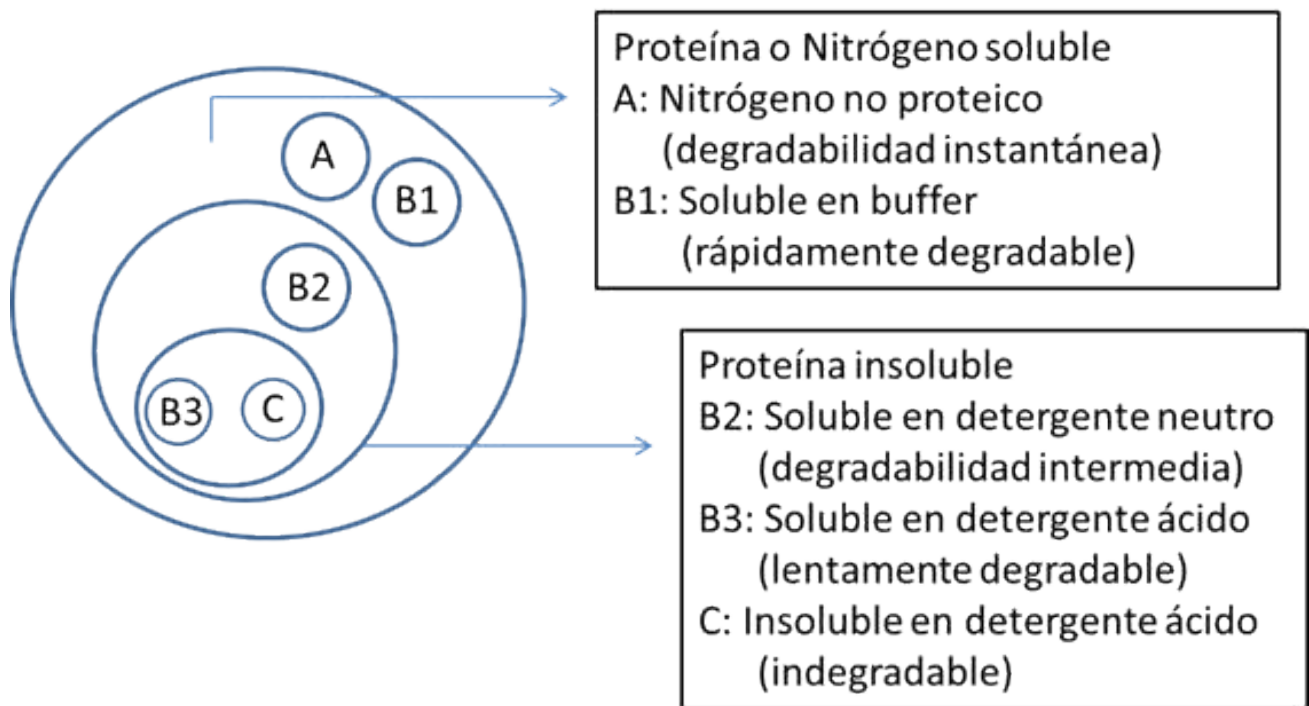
A

B1

B2

B3

C

Proteína o Nitrógeno soluble
A: Nitrógeno no proteico
(degradabilidad instantánea)
B1: Soluble en buffer
(rápidamente degradable)

Proteína insoluble
B2: Soluble en detergente neutro
(degradabilidad intermedia)
B3: Soluble en detergente ácido
(lentamente degradable)
C: Insoluble en detergente ácido
(indegradable)